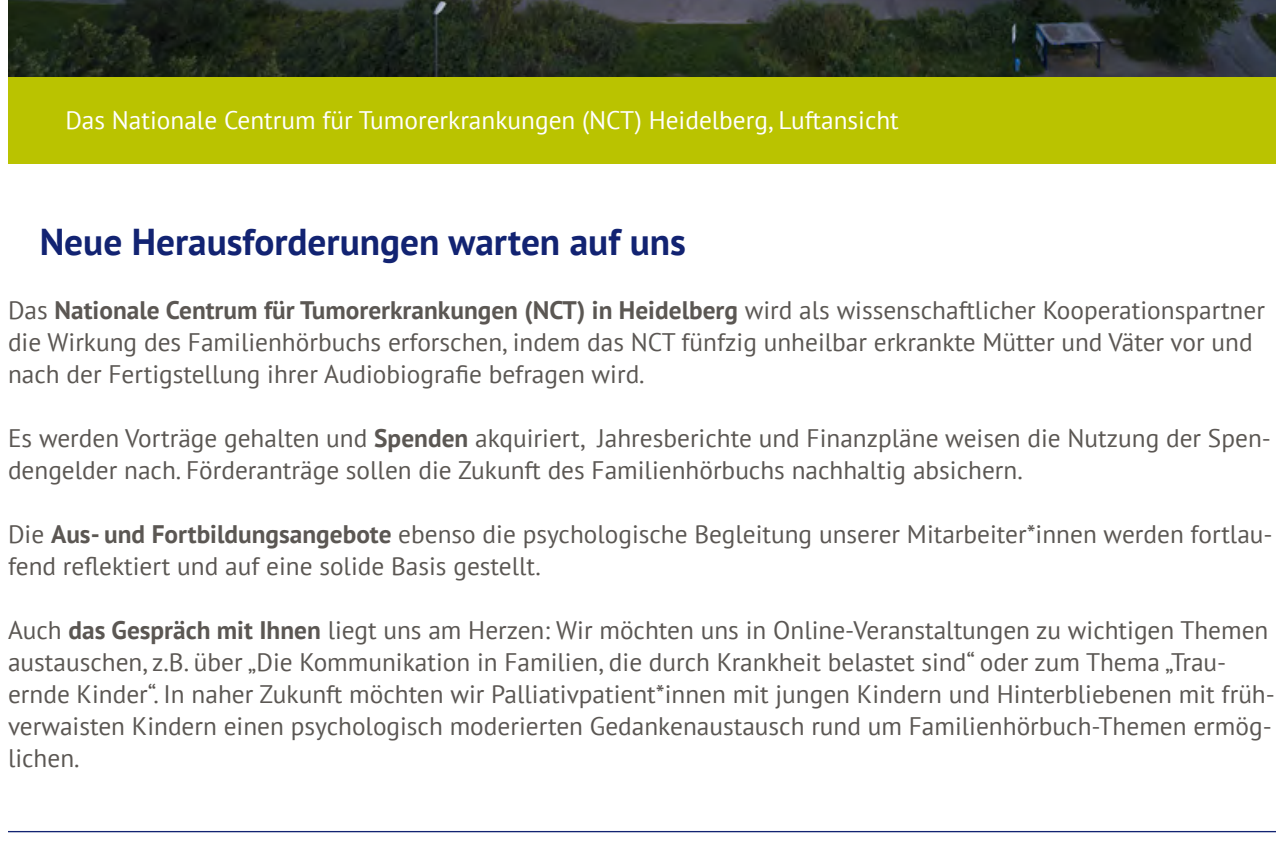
Das Nationale Centrum für Tumorerkrankungen (NCT) Heidelberg, Luftansicht

Neue Herausforderungen warten auf uns

Das Nationale Centrum für Tumorerkrankungen (NCT) in Heidelberg wird als wissenschaftlicher Kooperationspartner die Wirkung des Familienhörbuchs erforschen, indem das NCT fünfzig unheilbar erkrankte Mütter und Väter vor und nach der Fertigstellung ihrer Audiobiografie befragen wird.

Es werden Vorträge gehalten und Spenden akquiriert, Jahresberichte und Finanzpläne weisen die Nutzung der Spendengelder nach. Förderanträge sollen die Zukunft des Familienhörbuchs nachhaltig absichern.

Die Aus- und Fortbildungsangebote ebenso die psychologische Begleitung unserer Mitarbeiter*innen werden fortlaufend reflektiert und auf eine solide Basis gestellt.

Auch das Gespräch mit Ihnen liegt uns am Herzen: Wir möchten uns in Online-Veranstaltungen zu wichtigen Themen austauschen, z.B. über „Die Kommunikation in Familien, die durch Krankheit belastet sind" oder zum Thema „Trauernde Kinder". In naher Zukunft möchten wir Palliativpatient*innen mit jungen Kindern und Hinterbliebenen mit frühverwaisten Kindern einen psychologisch moderierten Gedankenaustausch rund um Familienhörbuch-Themen ermöglichen.